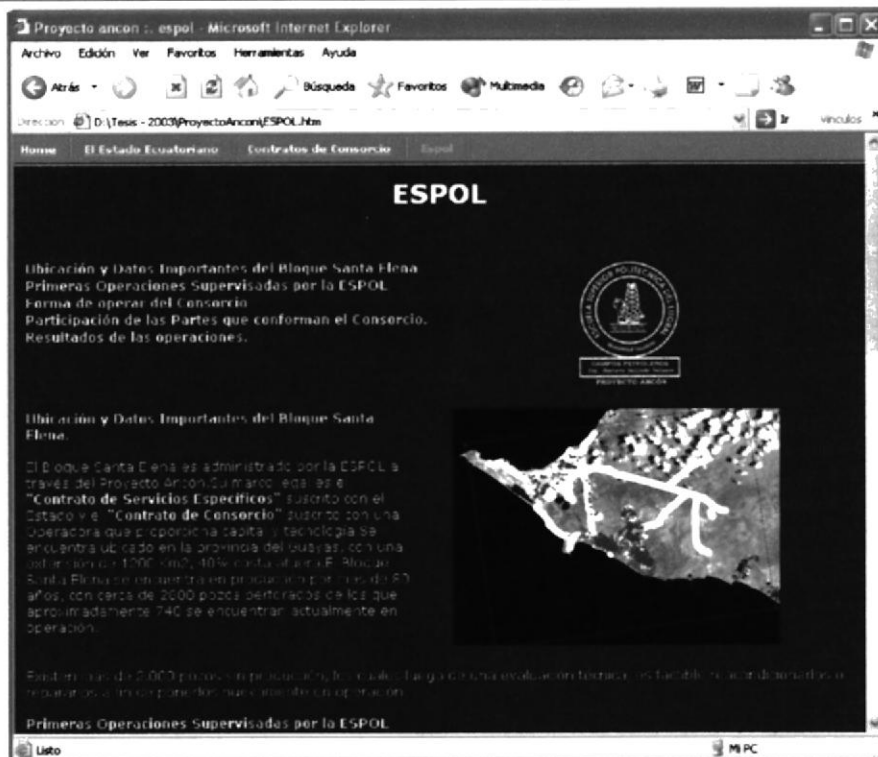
Proyecto ancon :. espol - Microsoft Internet Explorer

Archivo Edición Ver Favoritos Herramientas Ayuda

Atrás Búsqueda Favoritos Multimedia

Dirección D:\Tesis - 2003\ProyectoAncon\ESPOL.htm Ir Vínculos

Home El Estado Ecuatoriano Contratos de Consorcio Espol

ESPOL

Ubicación y Datos Importantes del Bloque Santa Elena
Primeras Operaciones Supervisadas por la ESPOL
Forma de operar del Consorcio
Participación de las Partes que conforman el Consorcio.
Resultados de las operaciones.

CAMPOS PETROLEROS
PROYECTO ANCÓN

Ubicación y Datos Importantes del Bloque Santa Elena.

El Bloque Santa Elena es administrado por la ESPOL a través del Proyecto Ancón. Su marco legal es e "Contrato de Servicios Específicos" suscrito con el Estado y el "Contrato de Consorcio" suscrito con una Operadora que proporciona capital y tecnología. Se encuentra ubicado en la provincia del Guayas, con una extensión de 1200 km2, 40% costa afuera. El Bloque Santa Elena se encuentra en producción por cerca de 80 años, con cerca de 2800 pozos perforados de los que aproximadamente 740 se encuentran actualmente en operación.

Existen más de 2,000 pozos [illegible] producción, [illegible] cuales, luego de una evaluación técnica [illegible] factible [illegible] reparados a fin de ponerlos nuevamente en operación.

Primeras Operaciones Supervisadas por la ESPOL

Listo Mi PC